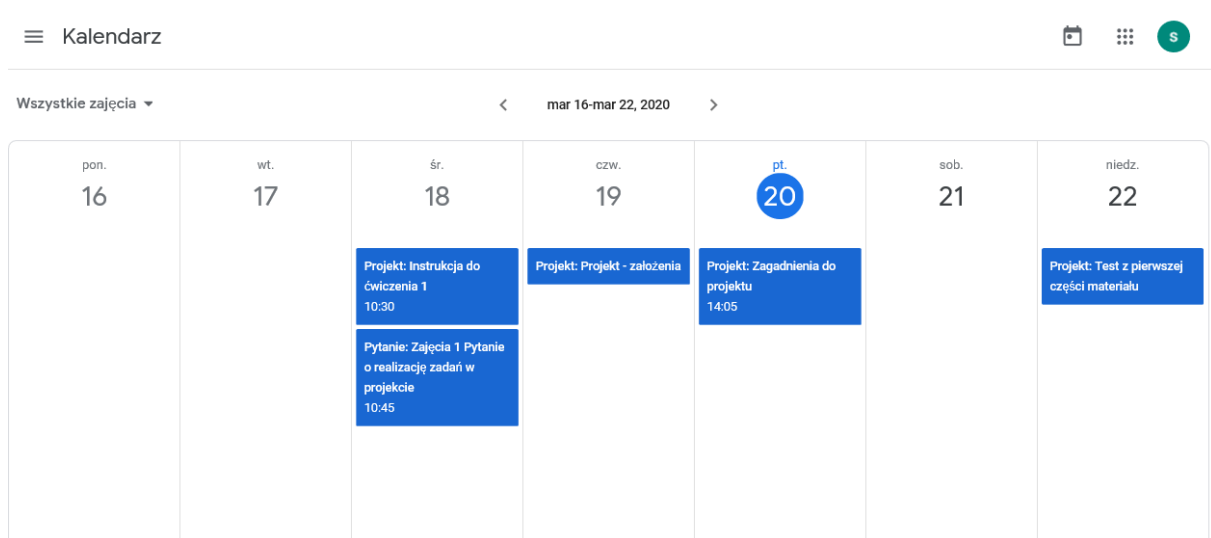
Kalendarz

S

Wszystkie zajęcia

mar 16-mar 22, 2020

| pon. 16 | wt. 17 | śr. 18 | czw. 19 | pt. 20 | sob. 21 | niedz. 22 |
|---|---|---|---|---|---|---|
| | | Projekt: Instrukcja do ćwiczenia 1 10:30 | Projekt: Projekt - założenia | Projekt: Zagadnienia do projektu 14:05 | | Projekt: Test z pierwszej części materiału |
| | | Pytanie: Zajęcia 1 Pytanie o realizację zadań w projekcie 10:45 | | | | |